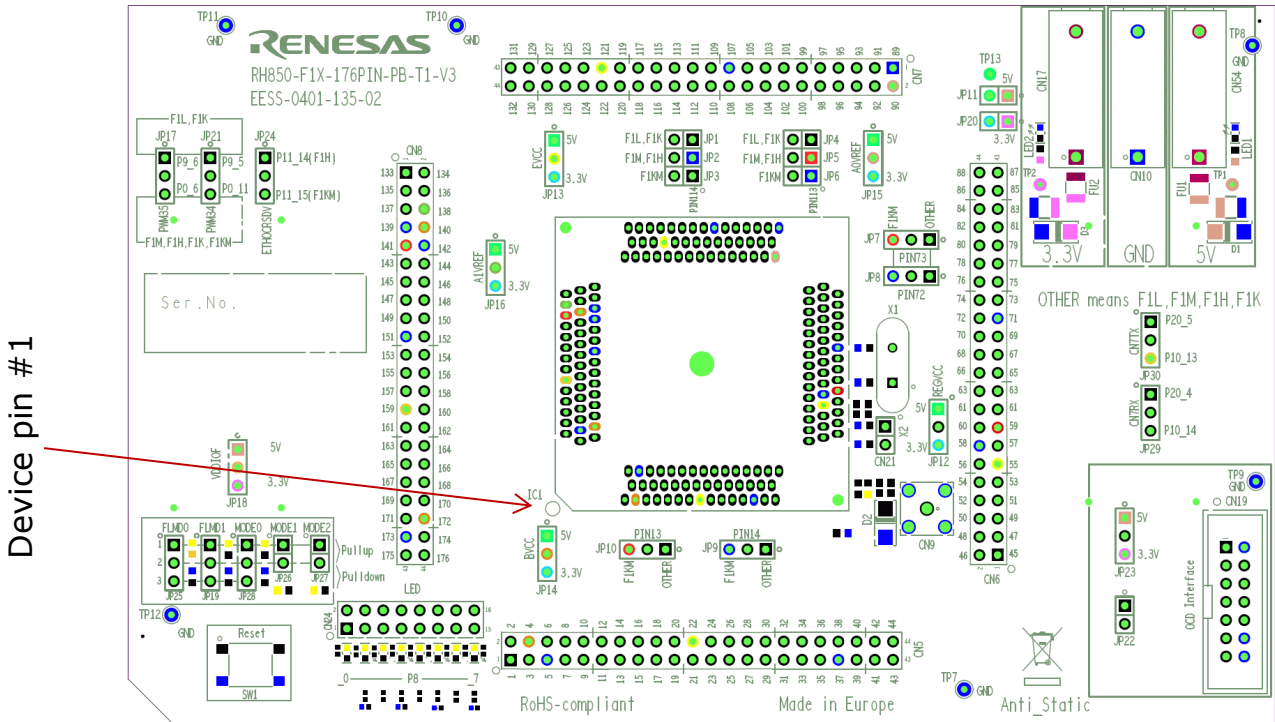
Device pin #1

TP11 GND
TP10 GND
RENESAS
RH850-F1X-176PIN-PB-T1-V3
EESS-0401-135-02

F1L,F1K
JP17 JP21 JP24
P9_6 P9_5 P11_14(F1H)
P0_6 P0_11 P11_15(F1KM)
PWM35 PWM34 ETHOCRSDV
F1M,F1H,F1K,F1KM

Ser.No.

CN8
133 134
135 136
137 138
139 140
141 142
143 144
145 146
147 148
149 150
151 152
153 154
155 156
157 158
159 160
161 162
163 164
165 166
167 168
169 170
171 172
173 174
175 176

131 129 127 125 123 121 119 117 115 113 111 109 107 105 103 101 99 97 95 93 91 89
132 130 128 126 124 122 120 118 116 114 112 110 108 106 104 102 100 98 96 94 92 90
43 44
CN7

EVCC 5V 3.3V JP13
F1L,F1K JP1
F1M,F1H JP2
F1KM JP3
PIN14
F1L,F1K JP4
F1M,F1H JP5
F1KM JP6
PIN13
AVREF 5V 3.3V JP15

ALVREF 5V 3.3V JP16

JP7 F1KM OTHER
PIN73
JP8
PIN72
X1
X2
REGVCC 5V 3.3V JP12
CN21

TP13 5V
JP11
JP20 3.3V
CN17 CN10 CN54
TP8 GND
LED2 TP2 FU2 D3 TP1 FU1 LED1 D1
3.3V GND 5V

88 87
86 85
84 83
82 81
80 79
78 77
76 75
74 73
72 71
70 69
68 67
66 65
64 63
62 61
60 59
58 57
56 55
54 53
52 51
50 49
48 47
46 45
CN6

OTHER means F1L,F1M,F1H,F1K
CNTTX P20_5 P10_13 JP30
CNTRX P20_4 P10_14 JP29

VDDIOF 5V 3.3V JP18

IC1
BVCC 5V 3.3V JP14
JP10 PIN13 F1KM OTHER
JP9 PIN14 F1KM OTHER
D2
CN9

FLMD0 FLMD1 MODE0 MODE1 MODE2
1 2 3
Pullup
Pulldown
JP25 JP19 JP28 JP26 JP27

LED
CN24
16 15
P8
_0 _7
TP12 GND
Reset
SW1

2 4 6 8 10 12 14 16 18 20 22 24 26 28 30 32 34 36 38 40 42 44
1 3 5 7 9 11 13 15 17 19 21 23 25 27 29 31 33 35 37 39 41 43
CN5
RoHS-compliant
Made in Europe
TP7 GND
Anti_Static

TP9 GND
CN19
5V 3.3V
JP23
JP22
OCD Interface